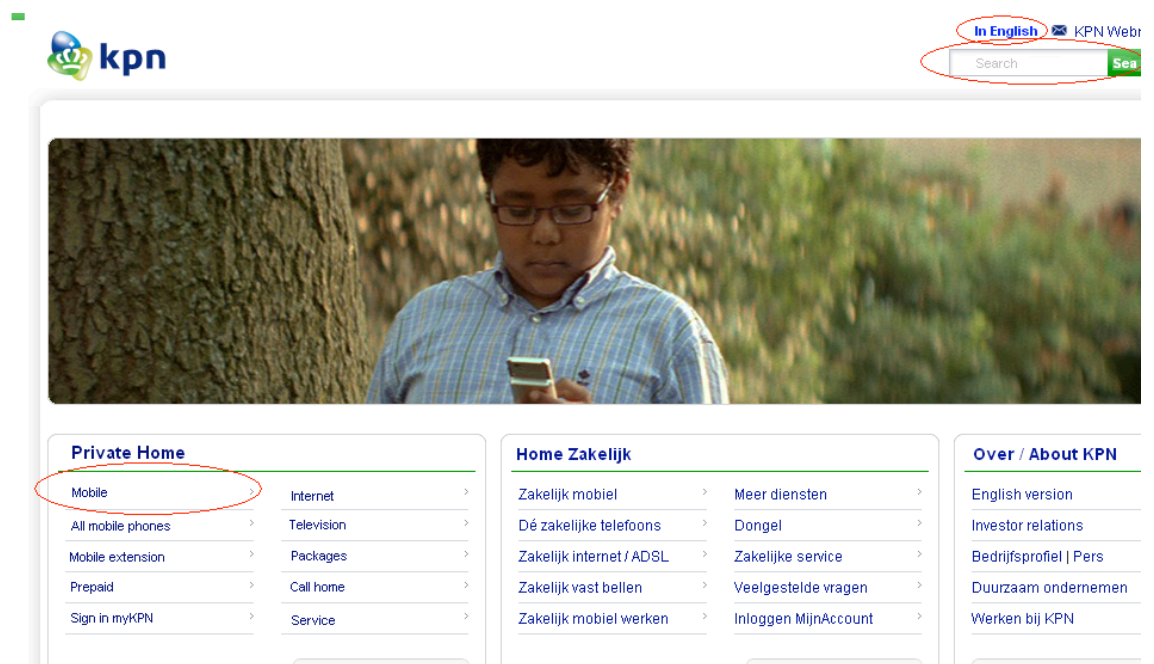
kpn

In English KPN Webr

Search Sea

Private Home

Mobile
All mobile phones
Mobile extension
Prepaid
Sign in myKPN

Internet
Television
Packages
Call home
Service

Home Zakelijk

Zakelijk mobiel
Dé zakelijke telefoons
Zakelijk internet / ADSL
Zakelijk vast bellen
Zakelijk mobiel werken

Meer diensten
Dongel
Zakelijke service
Veelgestelde vragen
Inloggen MijnAccount

Over / About KPN

English version
Investor relations
Bedrijfsprofiel | Pers
Duurzaam ondernemen
Werken bij KPN